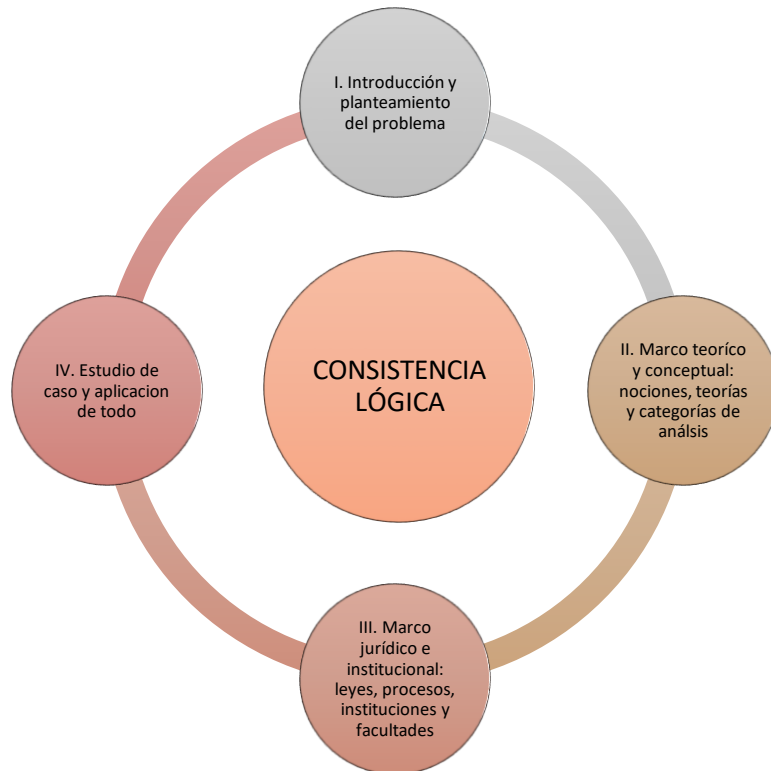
I. Introducción y planteamiento del problema

II. Marco teoríco y conceptual: nociones, teorías y categorías de análsis

III. Marco jurídico e institucional: leyes, procesos, instituciones y facultades

IV. Estudio de caso y aplicacion de todo

CONSISTENCIA LÓGICA